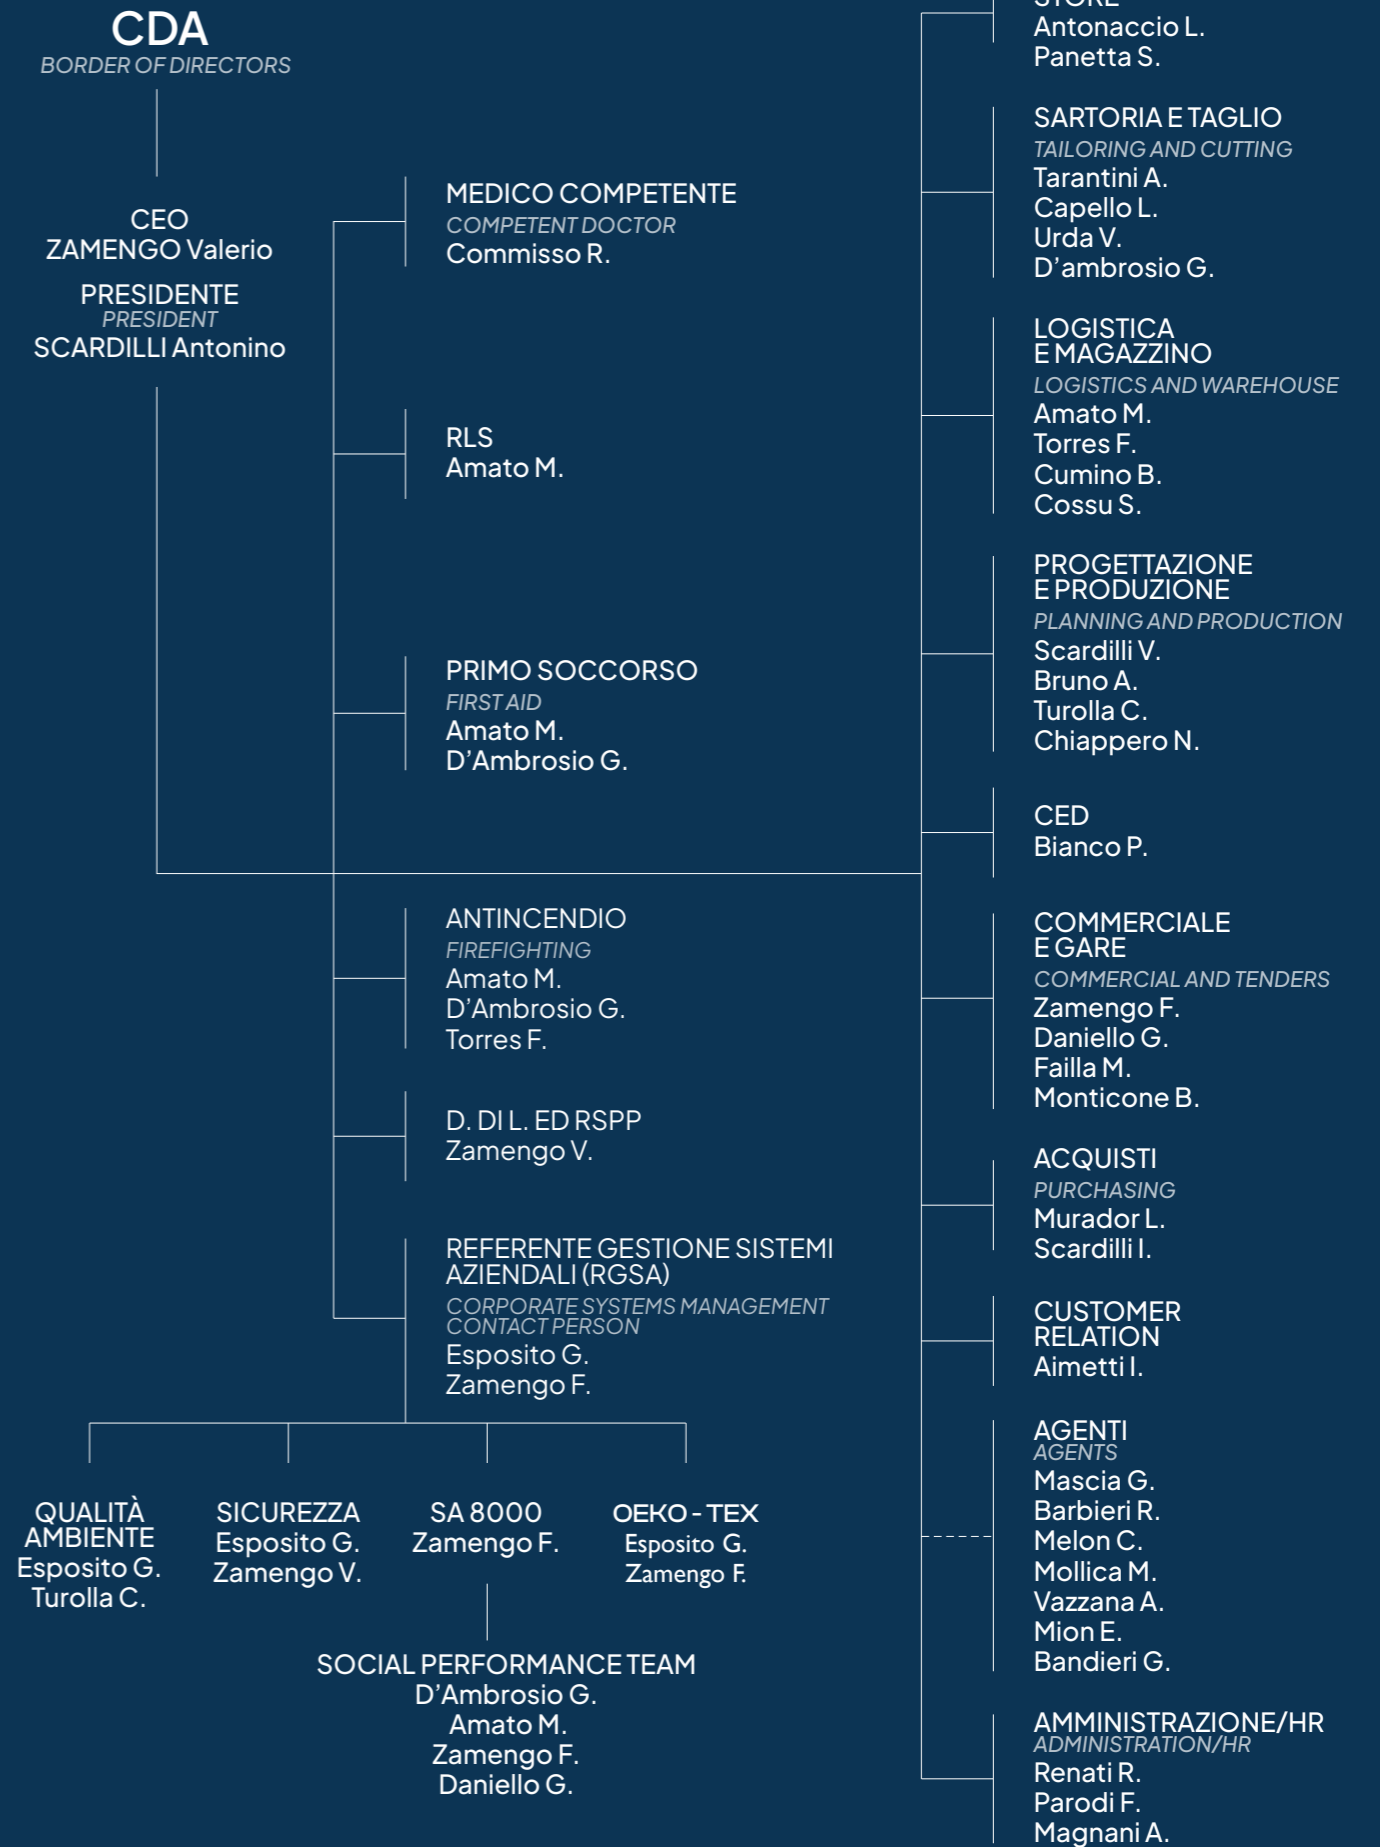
CDA
BORDER OF DIRECTORS

CEO
ZAMENGO Valerio

PRESIDENTE
PRESIDENT
SCARDILLI Antonino

MEDICO COMPETENTE
COMPETENT DOCTOR
Commisso R.

RLS
Amato M.

PRIMO SOCCORSO
FIRST AID
Amato M.
D'Ambrosio G.

ANTINCENDIO
FIREFIGHTING
Amato M.
D'Ambrosio G.
Torres F.

D. DI L. ED RSPP
Zamengo V.

REFERENTE GESTIONE SISTEMI AZIENDALI (RGSA)
CORPORATE SYSTEMS MANAGEMENT CONTACT PERSON
Esposito G.
Zamengo F.

QUALITÀ AMBIENTE
Esposito G.
Turolla C.

SICUREZZA
Esposito G.
Zamengo V.

SA 8000
Zamengo F.

OEKO - TEX
Esposito G.
Zamengo F.

SOCIAL PERFORMANCE TEAM
D'Ambrosio G.
Amato M.
Zamengo F.
Daniello G.

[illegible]
Antonaccio L.
Panetta S.

SARTORIA E TAGLIO
TAILORING AND CUTTING
Tarantini A.
Capello L.
Urda V.
D'ambrosio G.

LOGISTICA E MAGAZZINO
LOGISTICS AND WAREHOUSE
Amato M.
Torres F.
Cumino B.
Cossu S.

PROGETTAZIONE E PRODUZIONE
PLANNING AND PRODUCTION
Scardilli V.
Bruno A.
Turolla C.
Chiappero N.

CED
Bianco P.

COMMERCIALE E GARE
COMMERCIAL AND TENDERS
Zamengo F.
Daniello G.
Failla M.
Monticone B.

ACQUISTI
PURCHASING
Murador L.
Scardilli I.

CUSTOMER RELATION
Aimetti I.

AGENTI
AGENTS
Mascia G.
Barbieri R.
Melon C.
Mollica M.
Vazzana A.
Mion E.
Bandieri G.

AMMINISTRAZIONE/HR
ADMINISTRATION/HR
Renati R.
Parodi F.
Magnani A.